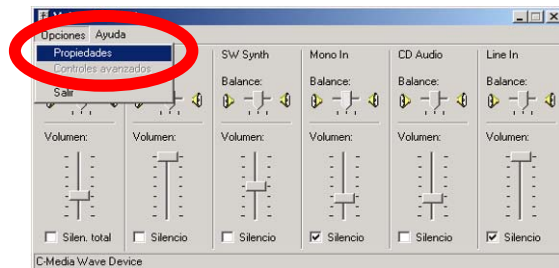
Opciones Ayuda
Propiedades
Controles avanzados
Salir

SW Synth
Balance:
Volumen:
Silencio

Mono In
Balance:
Volumen:
Silencio

CD Audio
Balance:
Volumen:
Silencio

Line In
Balance:
Volumen:
Silencio

Volumen:
Silen. total

Volumen:
Silencio

C-Media Wave Device